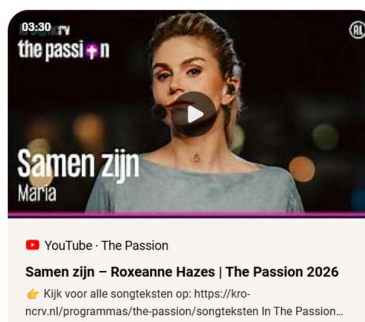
03:30

the passi+n

AL

Samen zijn
Maria

YouTube · The Passion

Samen zijn – Roxeanne Hazes | The Passion 2026

👉 Kijk voor alle songteksten op: https://kro-ncrv.nl/programmas/the-passion/songteksten In The Passion…